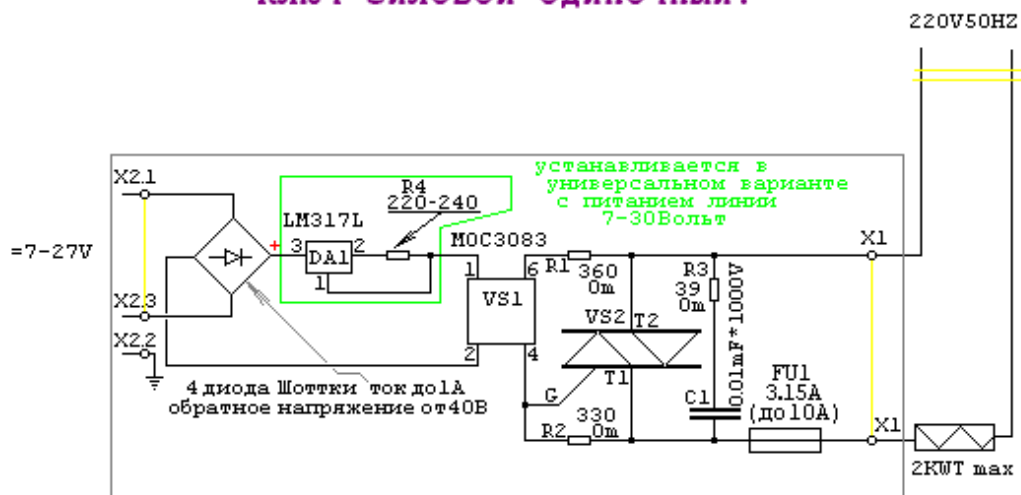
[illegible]

220V50HZ

устанавливается в универсальном варианте с питанием линии 7-30Вольт

X2.1

=7-27V

X2.3

X2.2

LM317L

+

3

DA1

2

1

R4
220-240

MOC3083

1

2

6

4

VS1

R1

360
Om

R3
39
Om

0.01mF*1000V

VS2

T2

T1

G

C1

330
Om

R2

FU1
3.15A
(до10A)

X1

X1

2KWT max

4 диода Шоттки ток до1A
обратное напряжение от40В